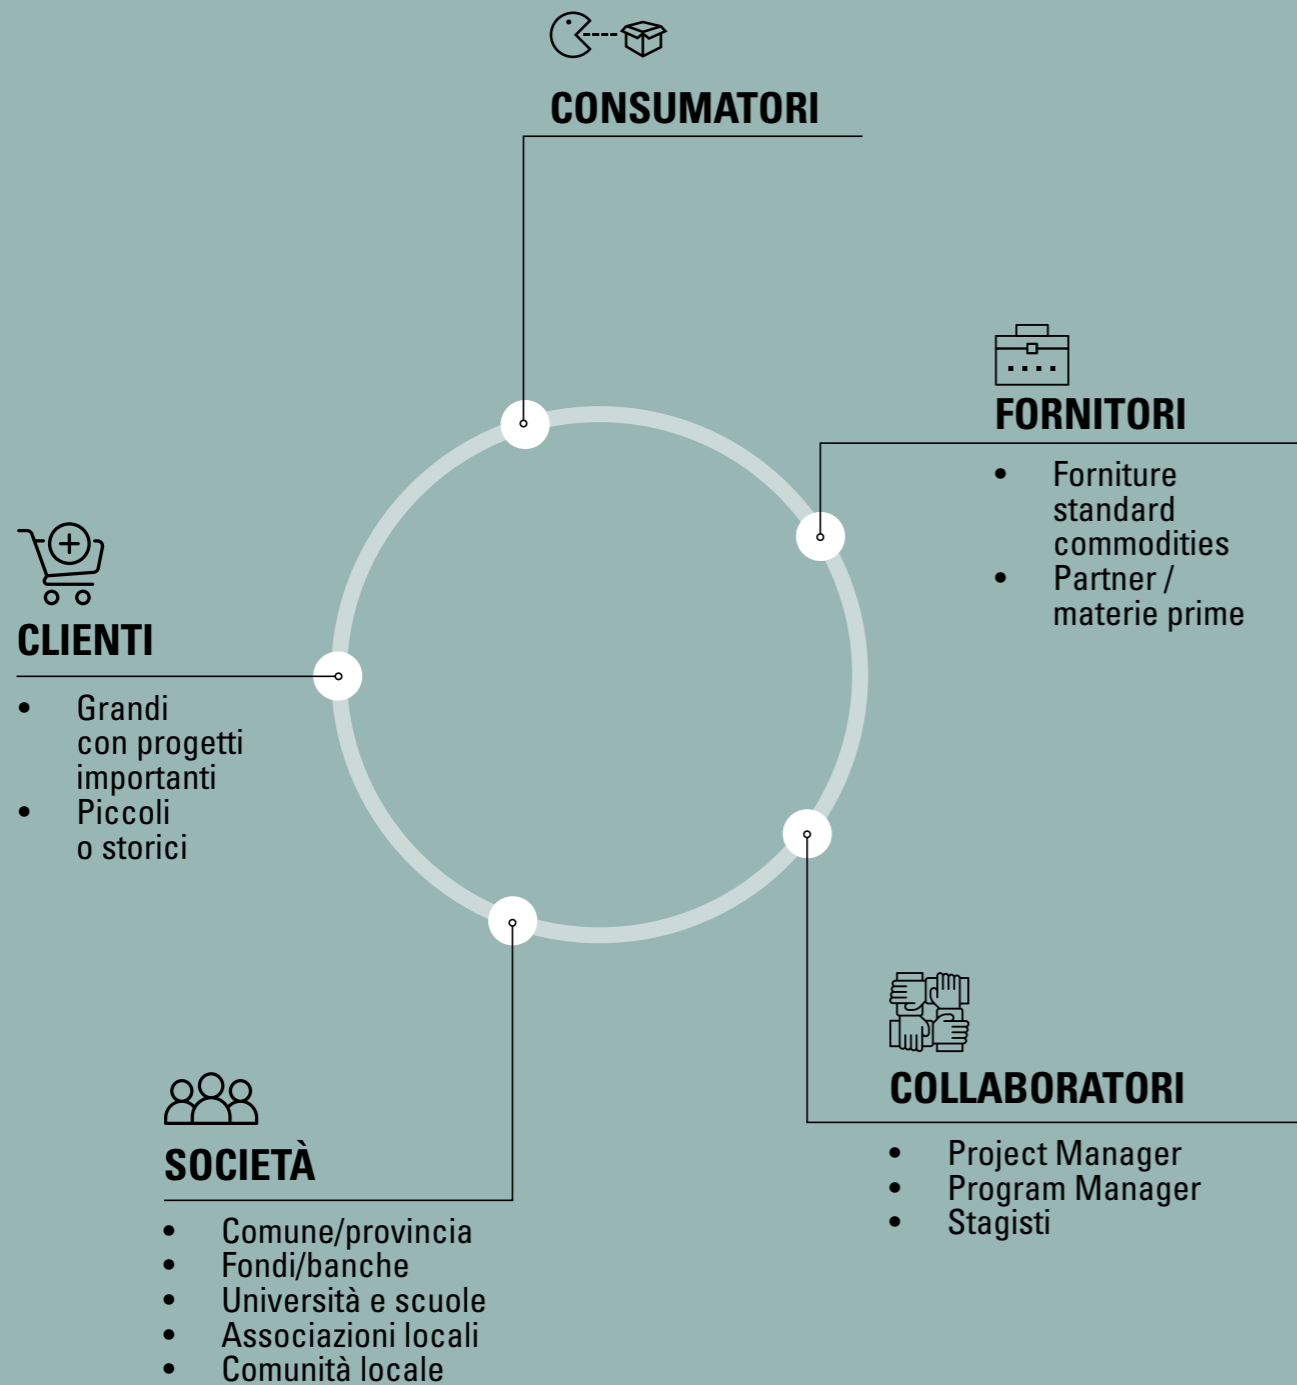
CONSUMATORI

FORNITORI
- Forniture standard commodities
- Partner / materie prime

CLIENTI
- Grandi con progetti importanti
- Piccoli o storici

COLLABORATORI
- Project Manager
- Program Manager
- Stagisti

SOCIETÀ
- Comune/provincia
- Fondi/banche
- Università e scuole
- Associazioni locali
- Comunità locale